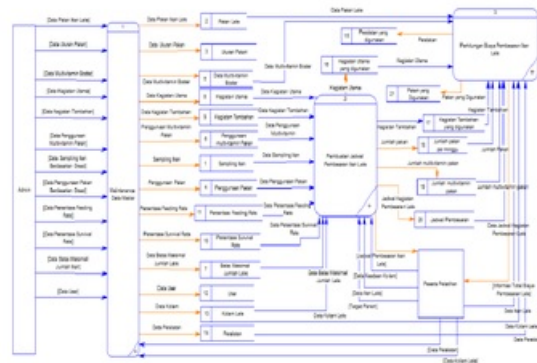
Admin

[Data Pakan Ikan Lele]
[Data Ukuran Pakan]
[Data Multivitamin Bobot]
[Data Kegiatan Utama]
[Data Kegiatan Tambahan]
[Data Penggunaan Multivitamin Pakan]
[Data Sampling Ikan Pembesaran Awal]
[Data Penggunaan Pakan Pembesaran Awal]
[Data Persentase Feeding Rate]
[Data Persentase Survival Rate]
[Data Bobot Maksimal Jumlah Ikan]
[Data User]

Maintenance Data Master

Data Pakan Ikan Lele
Data Ukuran Pakan
Data Multivitamin Bobot
Data Kegiatan Utama
Data Kegiatan Tambahan
Penggunaan Multivitamin Pakan
Sampling Ikan
Penggunaan Pakan
Persentase Feeding Rate
Persentase Survival Rate
Data Bobot Maksimal Jumlah Lele
Data User
Data Kolam
Data Pelatihan

2 Pakan Lele
3 Ukuran Pakan
4 Data Multivitamin Bobot
5 Kegiatan Utama
6 Kegiatan Tambahan
7 Penggunaan multivitamin pakan
8 Sampling Ikan
9 Penggunaan Pakan
10 Persentase Feeding Rate
11 Persentase Survival Rate
12 Bobot Maksimal Jumlah Lele
13 User
14 Kolam Lele
15 Pelatihan

Data Pakan Lele
Data Multivitamin Bobot
Data Kegiatan Utama
Data Kegiatan Tambahan
Data Penggunaan Multivitamin
Data Sampling Ikan
Data Penggunaan Pakan
Data Persentase Feeding Rate
Data Persentase Survival Rate
Data Bobot Maksimal Jumlah Lele

16 Kegiatan Utama yang digunakan
Kegiatan Utama

Pembuatan Jadwal Pembesaran Ikan Lele

3 Perhitungan Biaya Pembesaran Ikan Lele

17 Pestisida yang digunakan
Pestisida
Pakan yang Digunakan
Pakan yang digunakan
Kegiatan Tambahan
Kegiatan Tambahan yang digunakan
Jumlah pakan
Jumlah pakan per minggu
Jumlah multivitamin pakan
Jumlah multivitamin pakan
Jadwal Kegiatan Pembesaran
Jadwal Pembesaran
Data Jadwal Kegiatan Pembesaran Lele

Peserta Pelatihan
[Data Pembesaran Ikan Lele]
[Data Ikan Lele]
[Tanggal Panen]
[Data Kolam Lele]
[Informasi Total Biaya Pembesaran Lele]
[Data Lele]
[Data Kolam Lele]
[Data Ikan Lele]